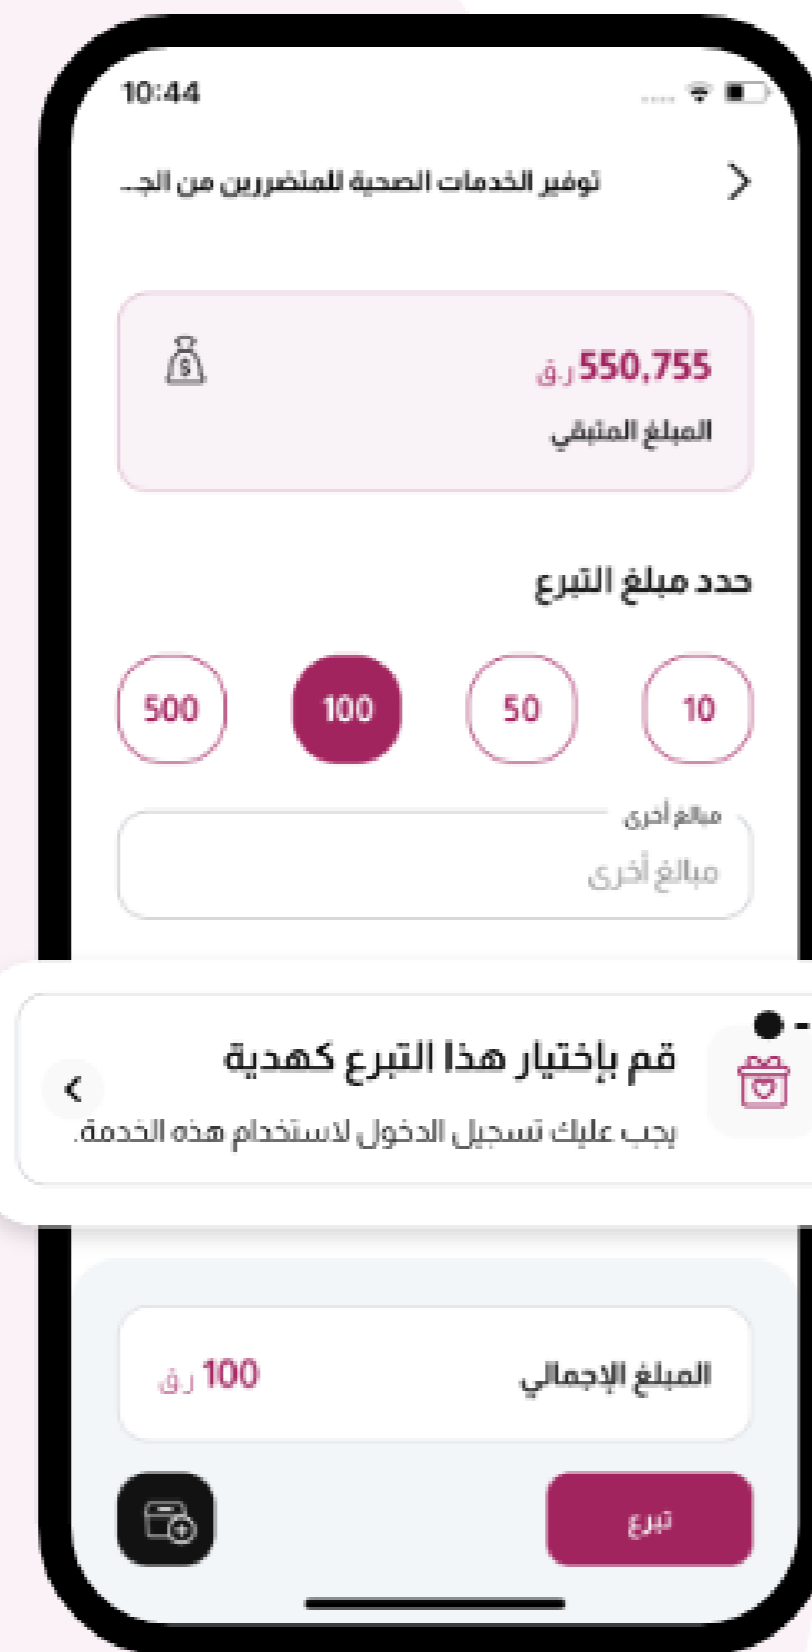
10:44

توفير الخدمات الصحية للمتضررين من الج..

550,755 ر.ق
المبلغ المتبقي

حدد مبلغ التبرع

10
50
100
500

مبالغ أخرى
مبالغ أخرى

قم بإختيار هذا التبرع كهدية
يجب عليك تسجيل الدخول لاستخدام هذه الخدمة.

المبلغ الإجمالي
100 ر.ق

تبرع